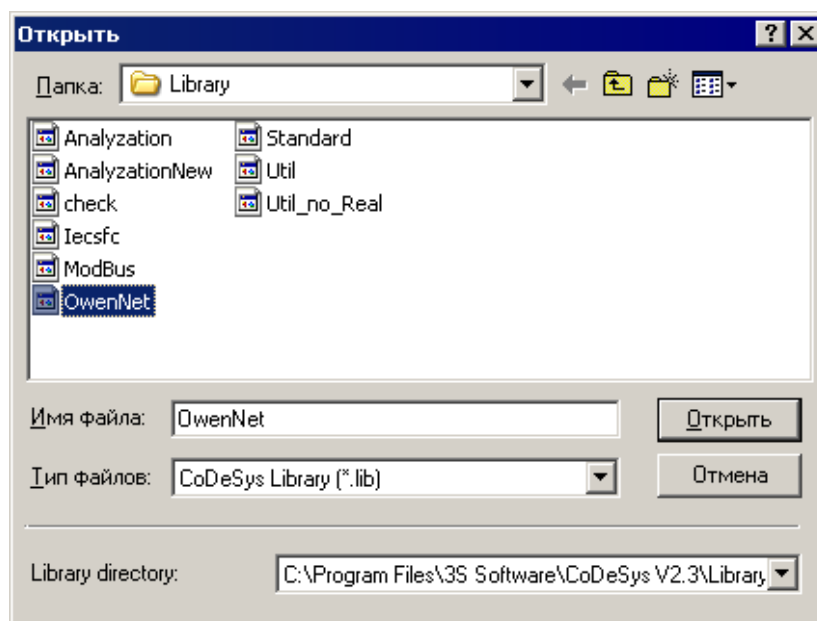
Открыть

? X

Папка: Library

Analyzation
AnalyzationNew
check
Iecsfc
ModBus
OwenNet

Standard
Util
Util_no_Real

Имя файла: OwenNet

Открыть

Тип файлов: CoDeSys Library (*.lib)

Отмена

Library directory: C:\Program Files\3S Software\CoDeSys V2.3\Library